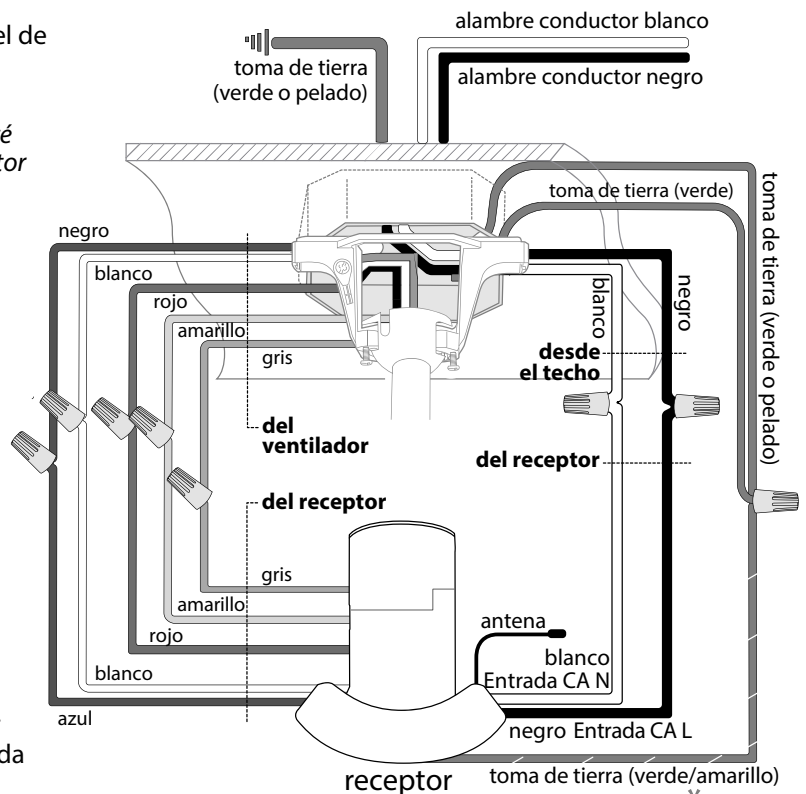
el de

é
tor

da

alambre conductor blanco
toma de tierra (verde o pelado)
alambre conductor negro
toma de tierra (verde)
toma de tierra (verde o pelado)
negro
blanco
rojo
amarillo
gris
blanco
negro
desde el techo
del ventilador
del receptor
del receptor
gris
amarillo
rojo
blanco
azul
antena
blanco Entrada CA N
negro Entrada CA L
receptor
toma de tierra (verde/amarillo)